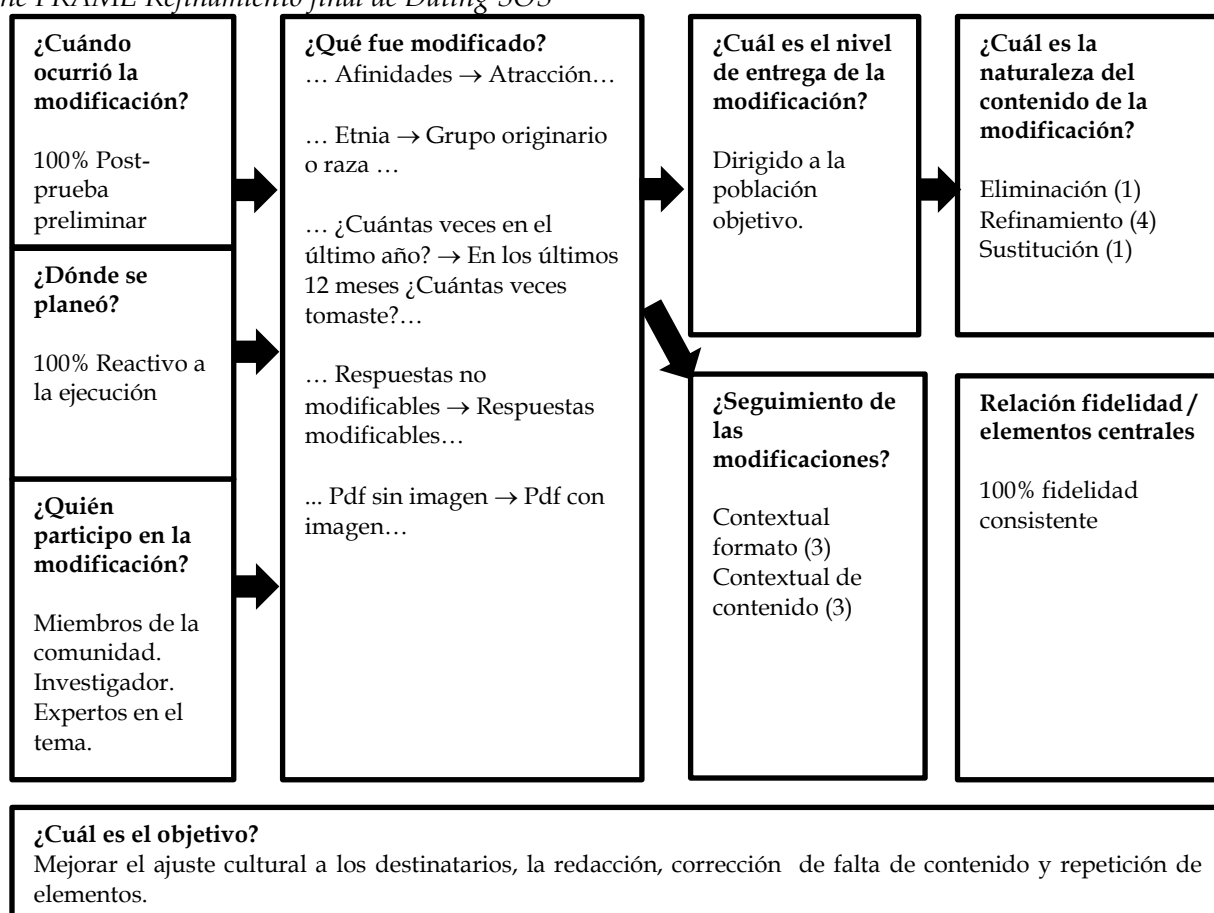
*ne FRAME Refinamiento final de Dating SOS*

**¿Cuándo ocurrió la modificación?**

100% Post-prueba preliminar

**¿Dónde se planeó?**

100% Reactivo a la ejecución

**¿Quién participo en la modificación?**

Miembros de la comunidad. Investigador. Expertos en el tema.

**¿Qué fue modificado?**

… Afinidades → Atracción…

… Etnia → Grupo originario o raza …

… ¿Cuántas veces en el último año? → En los últimos 12 meses ¿Cuántas veces tomaste?…

… Respuestas no modificables → Respuestas modificables…

... Pdf sin imagen → Pdf con imagen…

**¿Cuál es el nivel de entrega de la modificación?**

Dirigido a la población objetivo.

**¿Seguimiento de las modificaciones?**

Contextual formato (3)
Contextual de contenido (3)

**¿Cuál es la naturaleza del contenido de la modificación?**

Eliminación (1)
Refinamiento (4)
Sustitución (1)

**Relación fidelidad / elementos centrales**

100% fidelidad consistente

**¿Cuál es el objetivo?**
Mejorar el ajuste cultural a los destinatarios, la redacción, corrección de falta de contenido y repetición de elementos.